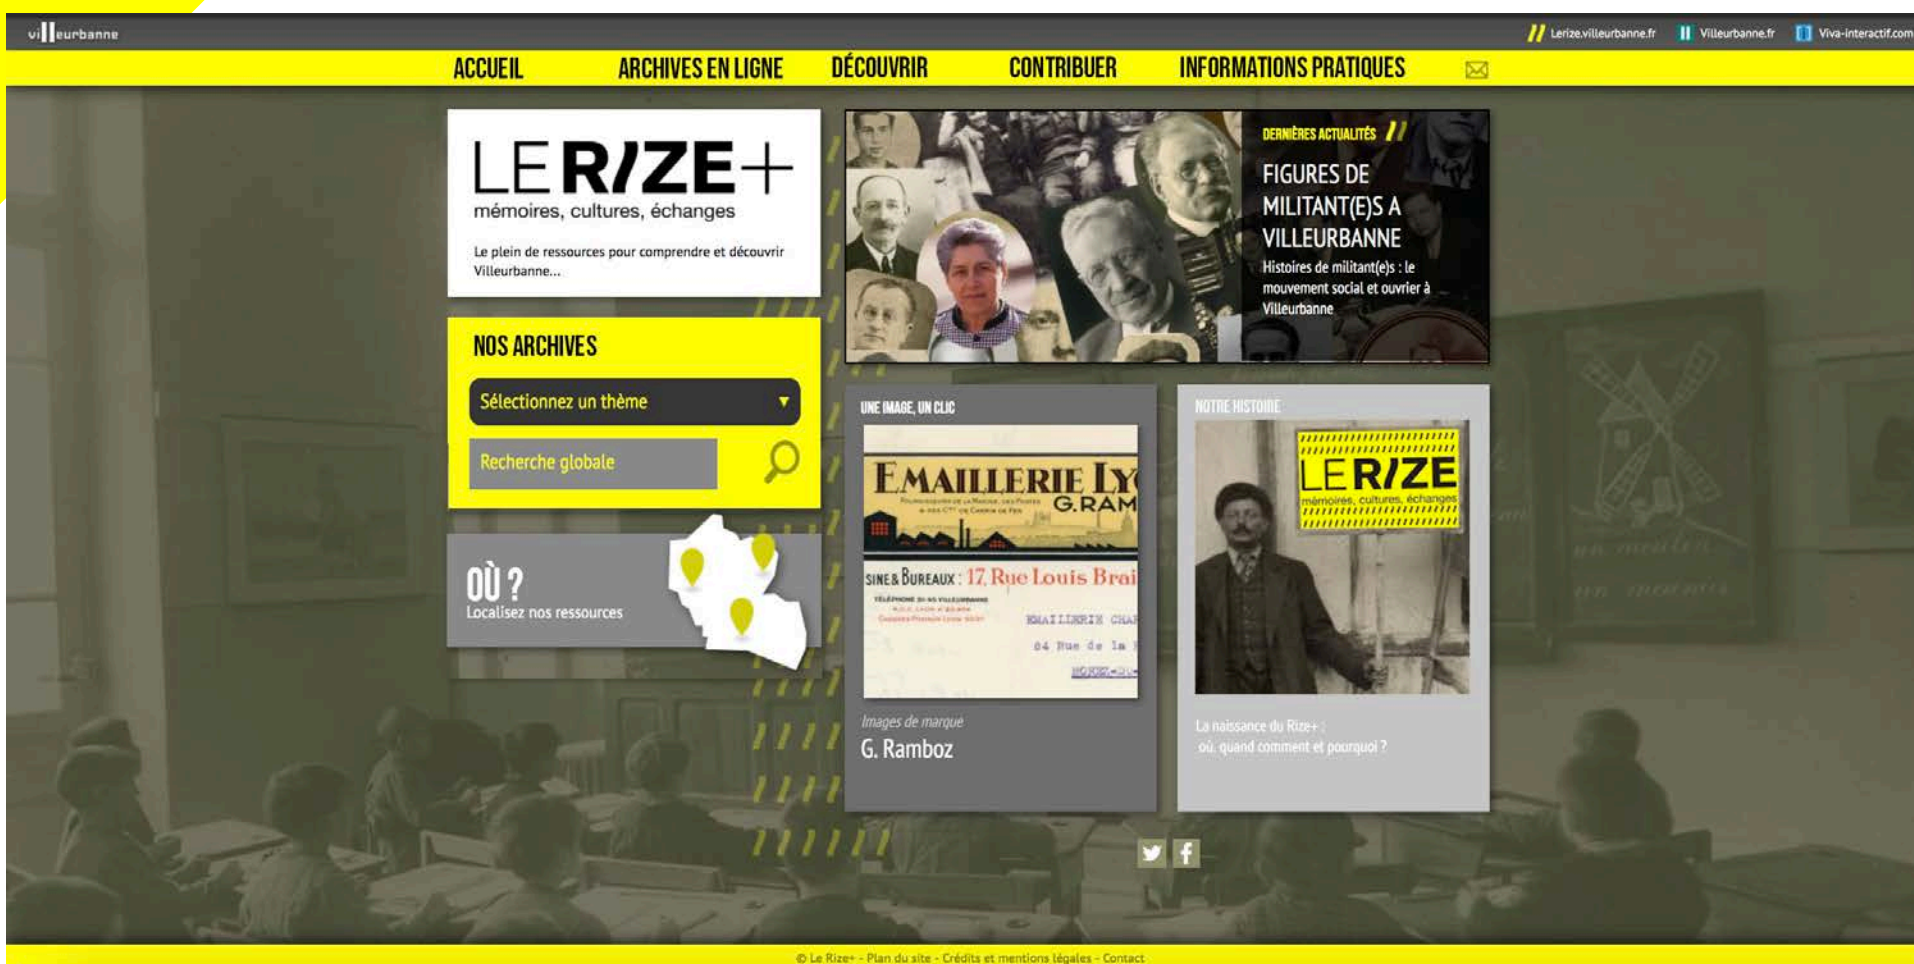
villeurbanne

Lerize.villeurbanne.fr Villeurbanne.fr Viva-interactif.com

ACCUEIL ARCHIVES EN LIGNE DÉCOUVRIR CONTRIBUER INFORMATIONS PRATIQUES

LE RIZE+
mémoires, cultures, échanges

Le plein de ressources pour comprendre et découvrir Villeurbanne...

DERNIÈRES ACTUALITÉS

FIGURES DE MILITANT(E)S A VILLEURBANNE

Histoires de militant(e)s : le mouvement social et ouvrier à Villeurbanne

NOS ARCHIVES

Sélectionnez un thème

Recherche globale

OÙ ?
Localisez nos ressources

UNE IMAGE, UN CLIC

EMAILLERIE LY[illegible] G.RAM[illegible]
SINE & BUREAUX : 17, Rue Louis Brai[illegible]

Images de marque
G. Ramboz

NOTRE HISTOIRE

LE RIZE
mémoires, cultures, échanges

La naissance du Rize+ :
où, quand comment et pourquoi ?

© Le Rize+ - Plan du site - Crédits et mentions légales - Contact